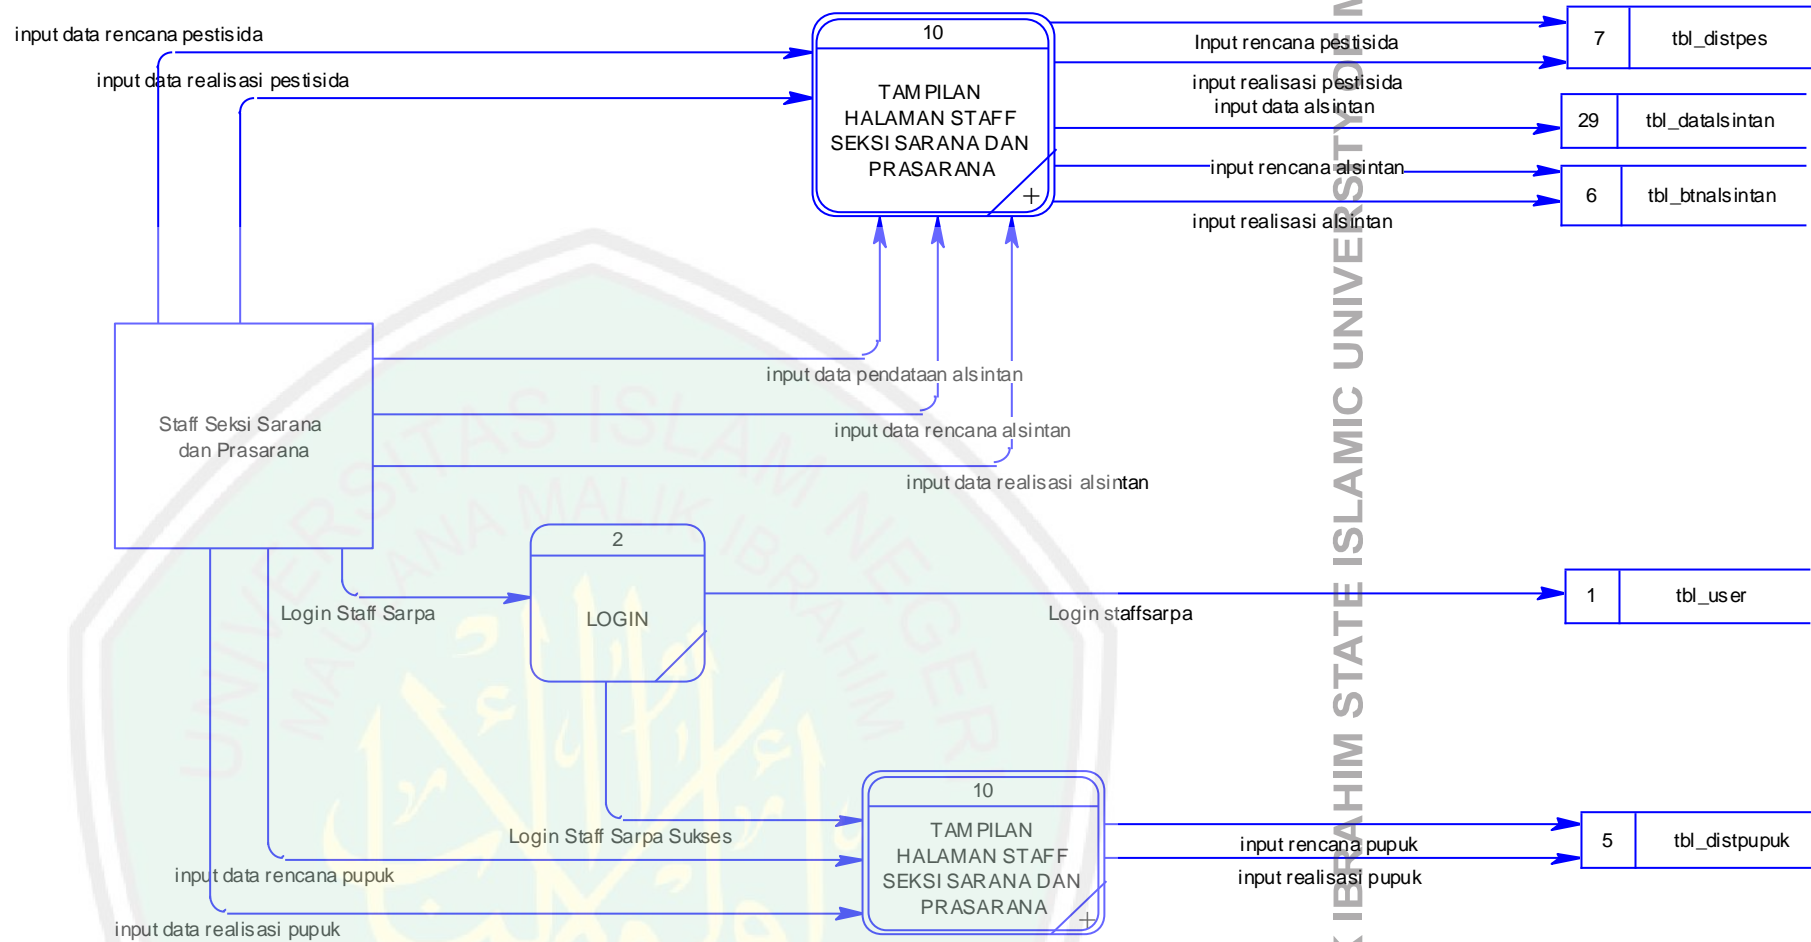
input data rencana pestisida

input data realisasi pestisida

10

TAMPILAN HALAMAN STAFF SEKSI SARANA DAN PRASARANA

Input rencana pestisida

input realisasi pestisida

input data alsintan

input rencana alsintan

input realisasi alsintan

| 7 | tbl_distpes |
|---|---|

| 29 | tbl_datalsintan |
|---|---|

| 6 | tbl_btnalsintan |
|---|---|

Staff Seksi Sarana dan Prasarana

input data pendataan alsintan

input data rencana alsintan

input data realisasi alsintan

2

LOGIN

Login Staff Sarpa

Login staffsarpa

| 1 | tbl_user |
|---|---|

Login Staff Sarpa Sukses

input data rencana pupuk

input data realisasi pupuk

10

TAMPILAN HALAMAN STAFF SEKSI SARANA DAN PRASARANA

input rencana pupuk

input realisasi pupuk

| 5 | tbl_distpupuk |
|---|---|

UNIVERSITAS ISLAM NEGERI MAULANA MALIK IBRAHIM

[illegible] IBRAHIM STATE ISLAMIC UNIVERSITY OF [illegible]